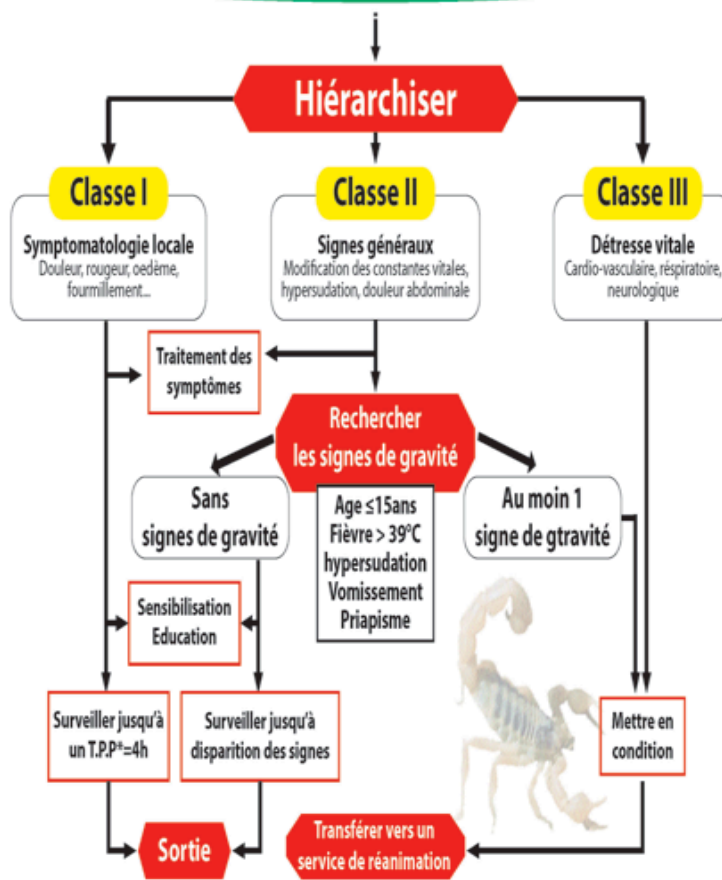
Hiérarchiser

Classe I
Symptomatologie locale
Douleur, rougeur, oedème, fourmillement...

Classe II
Signes généraux
Modification des constantes vitales, hypersudation, douleur abdominale

Classe III
Détresse vitale
Cardio-vasculaire, réspiratoire, neurologique

Traitement des symptômes

Rechercher les signes de gravité

Sans signes de gravité

Age ≤15ans
Fièvre > 39°C
hypersudation
Vomissement
Priapisme

Au moin 1 signe de gtravité

Sensibilisation
Education

Surveiller jusqu'à un T.P.P*=4h

Surveiller jusqu'à disparition des signes

Mettre en condition

Sortie

Transférer vers un service de réanimation